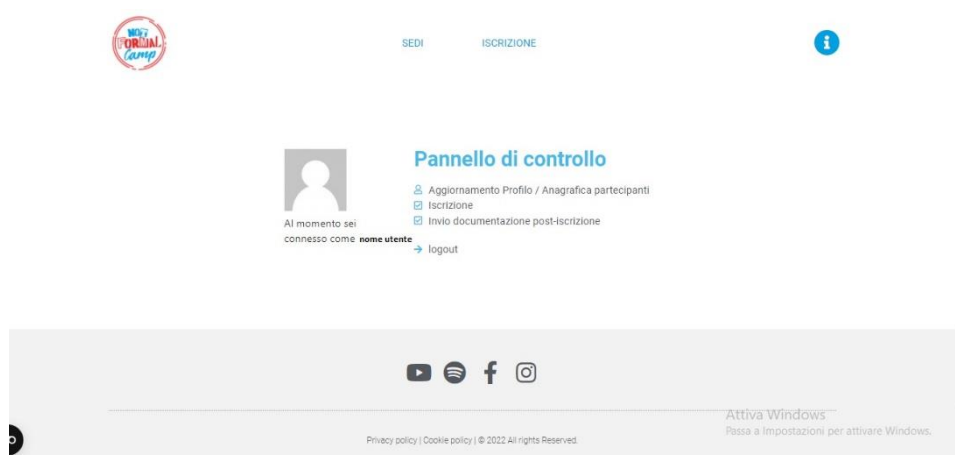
NOT FORMAL Camp

SEDI ISCRIZIONE

Pannello di controllo

Aggiornamento Profilo / Anagrafica partecipanti
Iscrizione
Invio documentazione post-iscrizione

Al momento sei connesso come nome utente

logout

Attiva Windows
Passa a Impostazioni per attivare Windows.

Privacy policy | Cookie policy | © 2022 All rights Reserved.